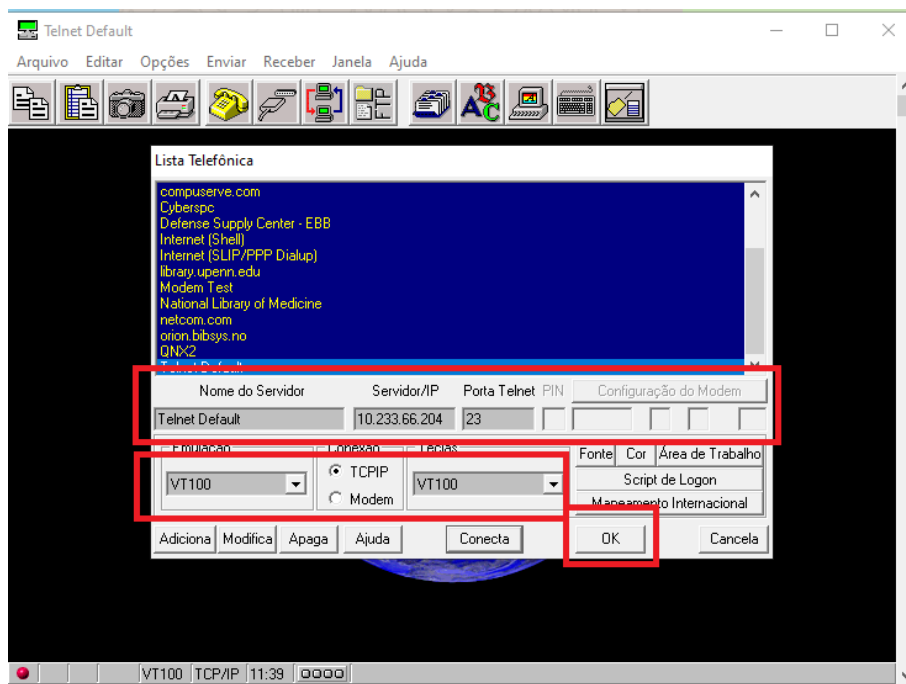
Telnet Default

Arquivo Editar Opções Enviar Receber Janela Ajuda

Lista Telefônica

compuserve.com
Cyberspc
Defense Supply Center - EBB
Internet (Shell)
Internet (SLIP/PPP Dialup)
library.upenn.edu
Modem Test
National Library of Medicine
netcom.com
orion.bibsys.no
QNX2
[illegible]

Nome do Servidor | Servidor/IP | Porta Telnet | PIN | Configuração do Modem

Telnet Default | 10.233.66.204 | 23

Emulação
VT100

Conexão
TCPIP
Modem

Teclas
VT100

Fonte Cor Área de Trabalho
Script de Logon
Mapeamento Internacional

Adiciona Modifica Apaga Ajuda Conecta OK Cancela

VT100 TCP/IP 11:39 OOOO